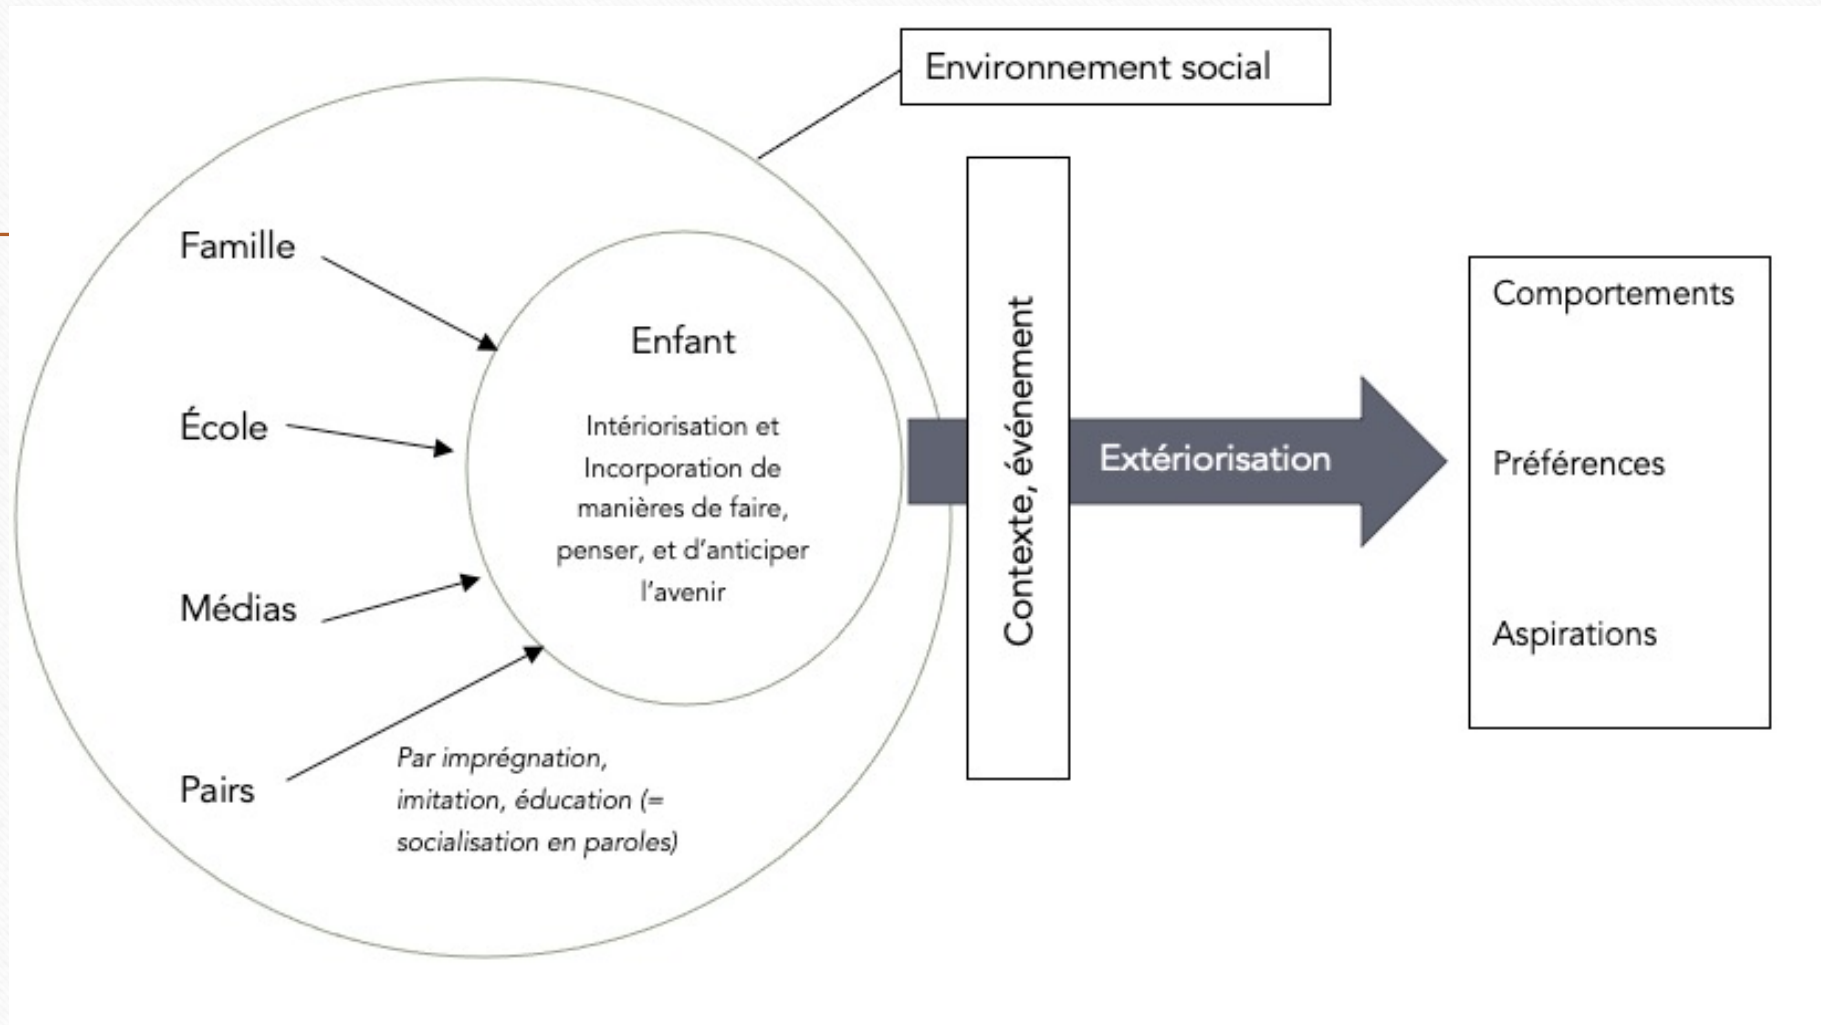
Environnement social

Famille

École

Médias

Pairs

Enfant

Intériorisation et Incorporation de manières de faire, penser, et d'anticiper l'avenir

Par imprégnation, imitation, éducation (= socialisation en paroles)

Contexte, événement

Extériorisation

Comportements

Préférences

Aspirations